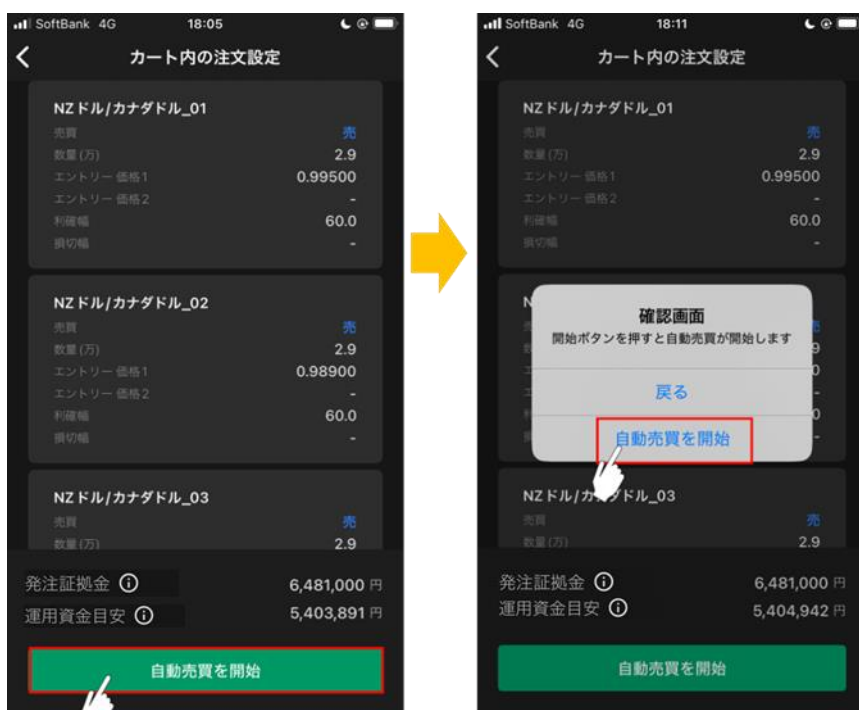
SoftBank 4G 18:05

カート内の注文設定

NZドル/カナダドル_01
売買 売
数量(万) 2.9
エントリー価格1 0.99500
エントリー価格2 -
利確幅 60.0
損切幅 -

NZドル/カナダドル_02
売買 売
数量(万) 2.9
エントリー価格1 0.98900
エントリー価格2 -
利確幅 60.0
損切幅 -

NZドル/カナダドル_03
売買 売
数量(万) 2.9

発注証拠金 ⓘ 6,481,000円
運用資金目安 ⓘ 5,403,891円

自動売買を開始

SoftBank 4G 18:11

カート内の注文設定

NZドル/カナダドル_01
売買 売
数量(万) 2.9
エントリー価格1 0.99500
エントリー価格2 -
利確幅 60.0
損切幅 -

確認画面
開始ボタンを押すと自動売買が開始します

戻る

自動売買を開始

NZドル/カナダドル_03
売買 売
数量(万) 2.9

発注証拠金 ⓘ 6,481,000円
運用資金目安 ⓘ 5,404,942円

自動売買を開始